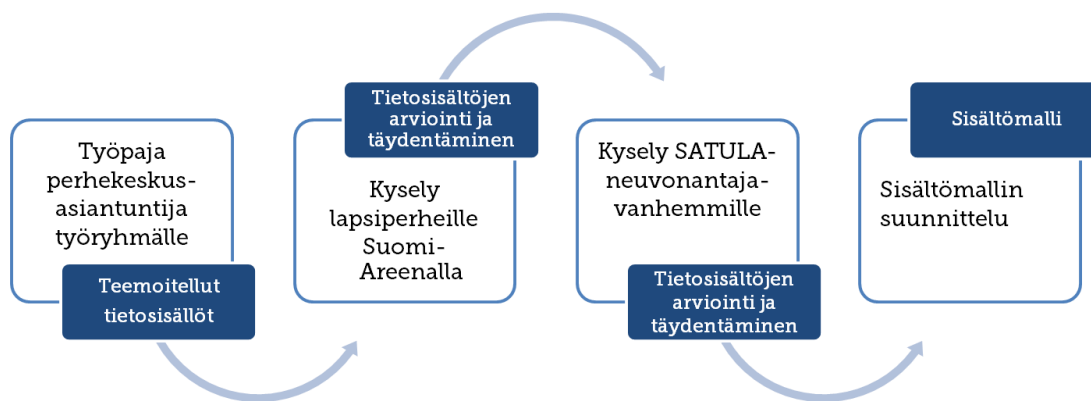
Työpaja perhekeskusasiantuntija työryhmälle

Teemoitellut tietosisällöt

Tietosisältöjen arviointi ja täydentäminen

Kysely lapsiperheille Suomi-Areenalla

Kysely SATULA-neuvonantajavanhemmille

Tietosisältöjen arviointi ja täydentäminen

Sisältömalli

Sisältömallin suunnittelu